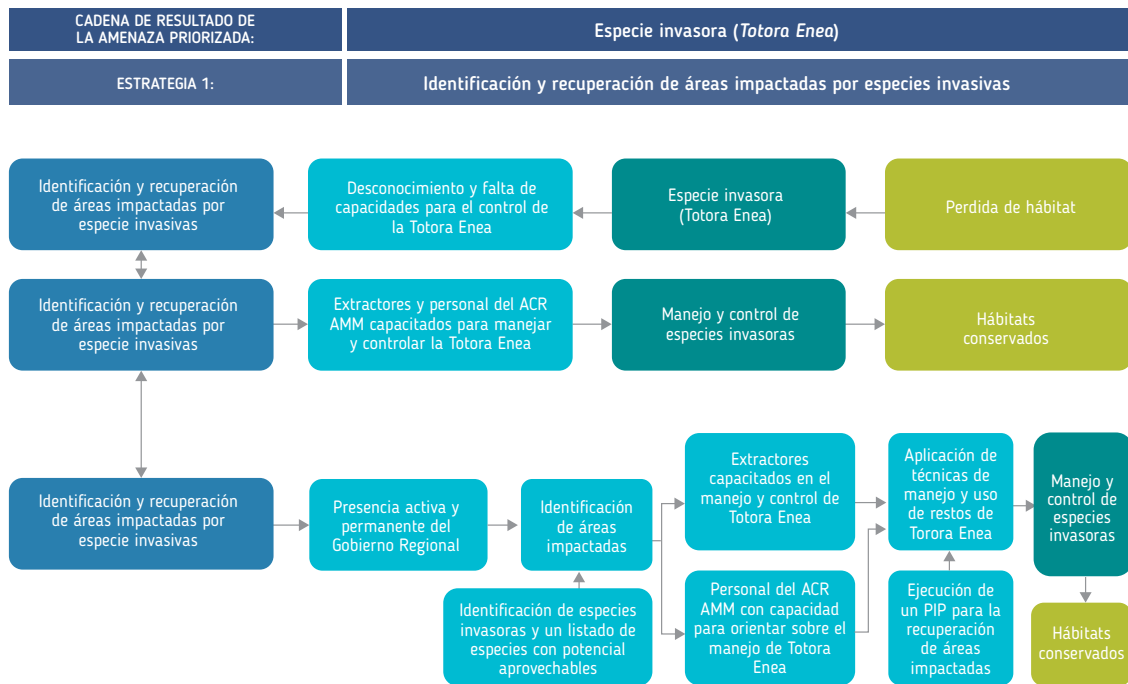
CADENA DE RESULTADO DE LA AMENAZA PRIORIZADA:

Especie invasora (*Totora Enea*)

ESTRATEGIA 1:

Identificación y recuperación de áreas impactadas por especies invasivas

Identificación y recuperación de áreas impactadas por especie invasivas

Desconocimiento y falta de capacidades para el control de la Totora Enea

Especie invasora (Totora Enea)

Perdida de hábitat

Identificación y recuperación de áreas impactadas por especie invasivas

Extractores y personal del ACR AMM capacitados para manejar y controlar la Totora Enea

Manejo y control de especies invasoras

Hábitats conservados

Identificación y recuperación de áreas impactadas por especie invasivas

Presencia activa y permanente del Gobierno Regional

Identificación de áreas impactadas

Identificación de especies invasoras y un listado de especies con potencial aprovechables

Extractores capacitados en el manejo y control de Totora Enea

Personal del ACR AMM con capacidad para orientar sobre el manejo de Totora Enea

Aplicación de técnicas de manejo y uso de restos de Totora Enea

Ejecución de un PIP para la recuperación de áreas impactadas

Manejo y control de especies invasoras

Hábitats conservados